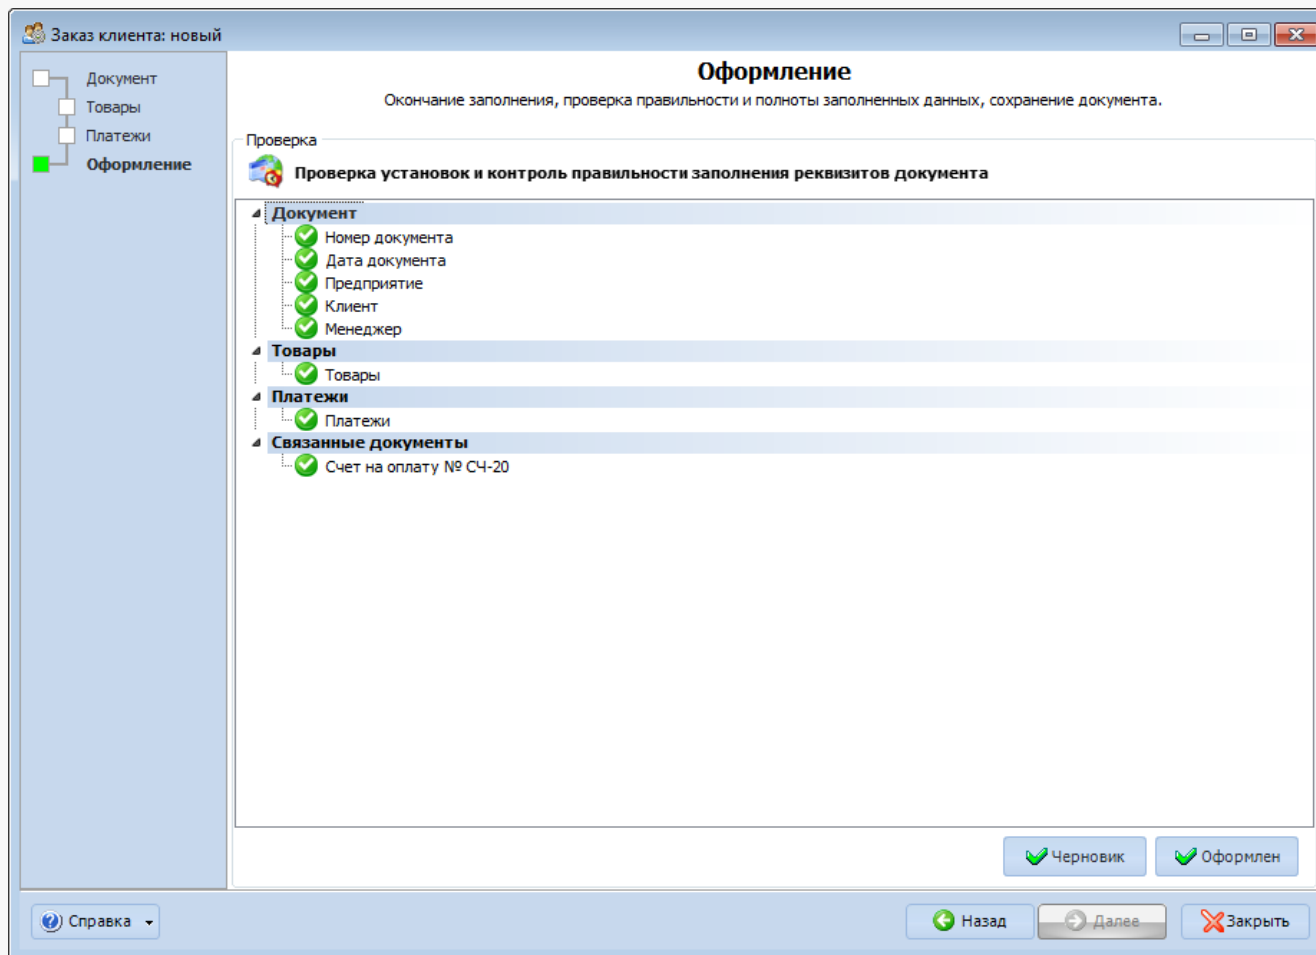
Заказ клиента: новый

Документ
Товары
Платежи
Оформление

Оформление

Окончание заполнения, проверка правильности и полноты заполненных данных, сохранение документа.

Проверка

Проверка установок и контроль правильности заполнения реквизитов документа

Документ
Номер документа
Дата документа
Предприятие
Клиент
Менеджер
Товары
Товары
Платежи
Платежи
Связанные документы
Счет на оплату № СЧ-20

Черновик
Оформлен

Справка
Назад
Далее
Закрыть